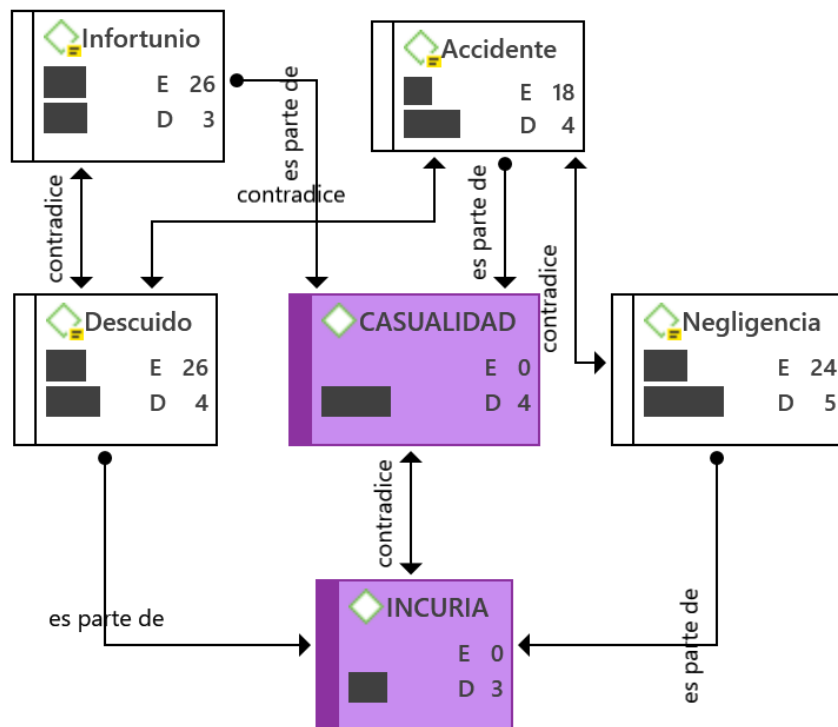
Infortunio
E 26
D 3

Accidente
E 18
D 4

es parte de
contradice
contradice
es parte de
contradice

Descuido
E 26
D 4

CASUALIDAD
E 0
D 4

Negligencia
E 24
D 5

contradice

es parte de

INCURIA
E 0
D 3

es parte de